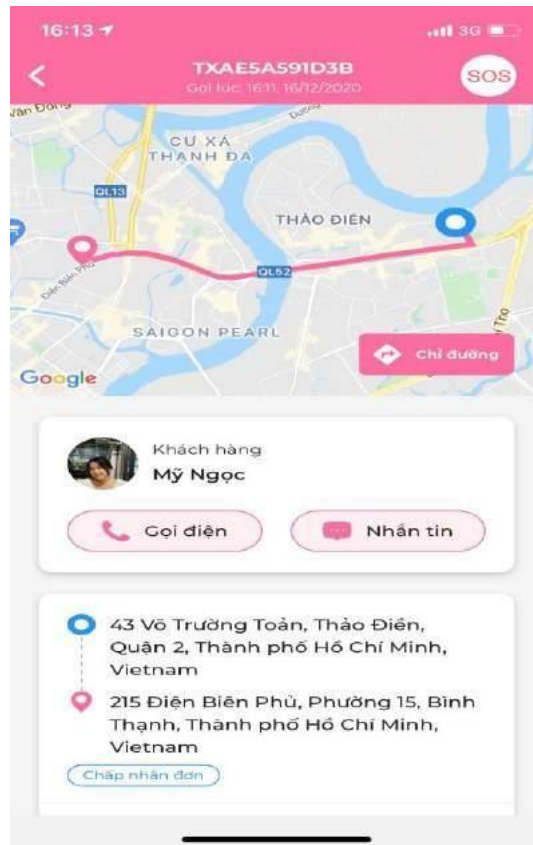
16:13

3G

TXAE5A591D3B

Gọi lúc: 16:11, 16/12/2020

SOS

Văn Đông

Đường

CƯ XÁ THANH ĐA

QL13

THẢO ĐIỀN

Điện Biên Phủ

QL52

SAIGON PEARL

Trơ

Chỉ đường

Google

Khách hàng

Mỹ Ngọc

Gọi điện

Nhắn tin

43 Võ Trường Toản, Thảo Điền, Quận 2, Thành phố Hồ Chí Minh, Vietnam

215 Điện Biên Phủ, Phường 15, Bình Thạnh, Thành phố Hồ Chí Minh, Vietnam

Chấp nhận đơn